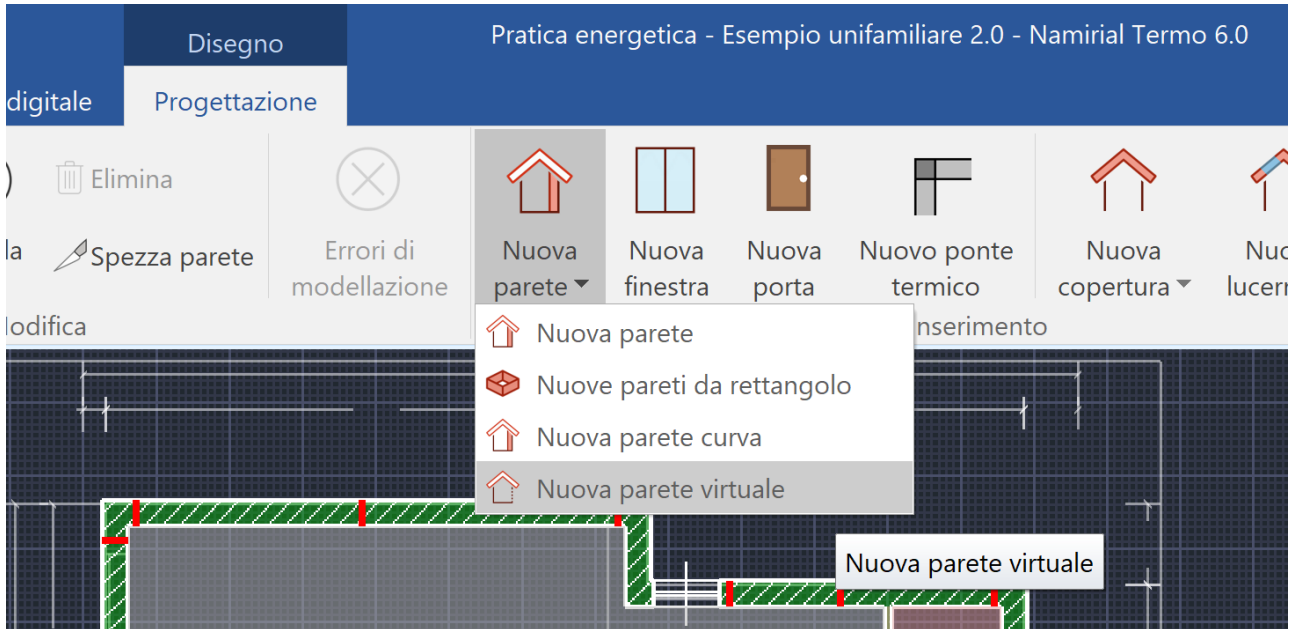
Disegno

Pratica energetica - Esempio unifamiliare 2.0 - Namirial Termo 6.0

digitale

Progettazione

Elimina

la

Spezza parete

Errori di modellazione

Nuova parete

Nuova finestra

Nuova porta

Nuovo ponte termico

Nuova copertura

Nuo lucern

odifica

nserimento

Nuova parete

Nuove pareti da rettangolo

Nuova parete curva

Nuova parete virtuale

Nuova parete virtuale